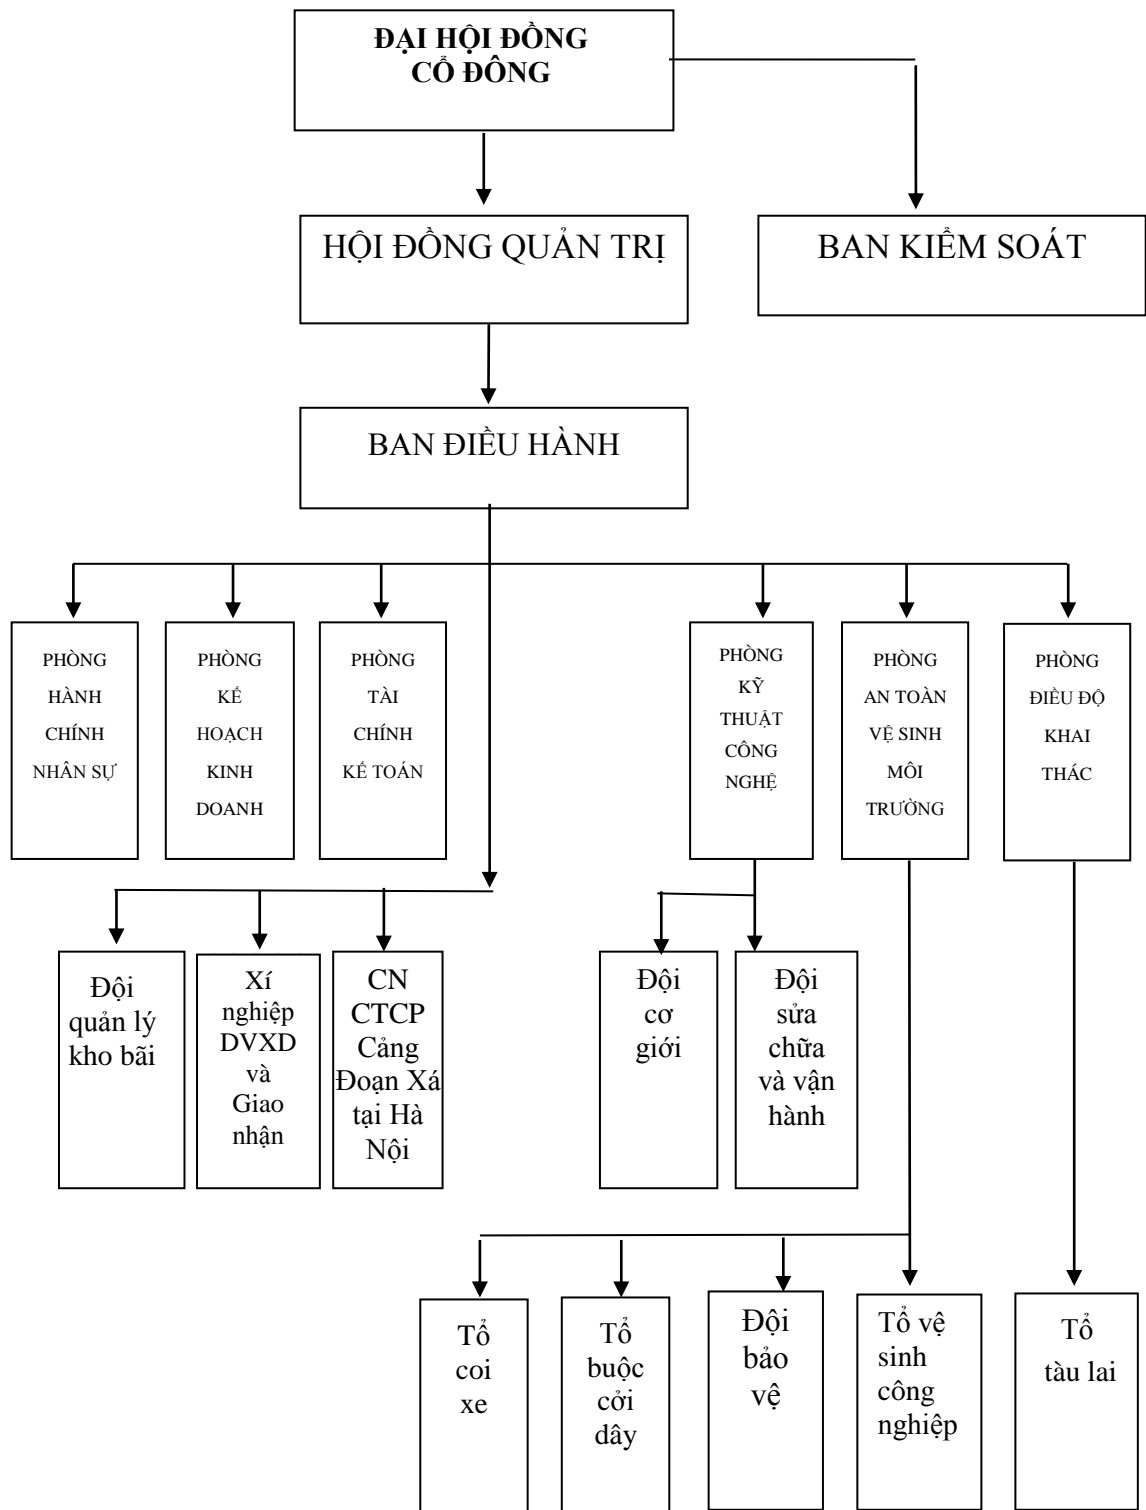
ĐẠI HỘI ĐỒNG CỔ ĐÔNG

HỘI ĐỒNG QUẢN TRỊ

BAN KIỂM SOÁT

BAN ĐIỀU HÀNH

PHÒNG HÀNH CHÍNH NHÂN SỰ

PHÒNG KẾ HOẠCH KINH DOANH

PHÒNG TÀI CHÍNH KẾ TOÁN

PHÒNG KỸ THUẬT CÔNG NGHỆ

PHÒNG AN TOÀN VỆ SINH MÔI TRƯỜNG

PHÒNG ĐIỀU ĐỘ KHAI THÁC

Đội quản lý kho bãi

Xí nghiệp DVXD và Giao nhận

CN CTCP Cảng Đoạn Xá tại Hà Nội

Đội cơ giới

Đội sửa chữa và vận hành

Tổ coi xe

Tổ buộc cởi dây

Đội bảo vệ

Tổ vệ sinh công nghiệp

Tổ tàu lai